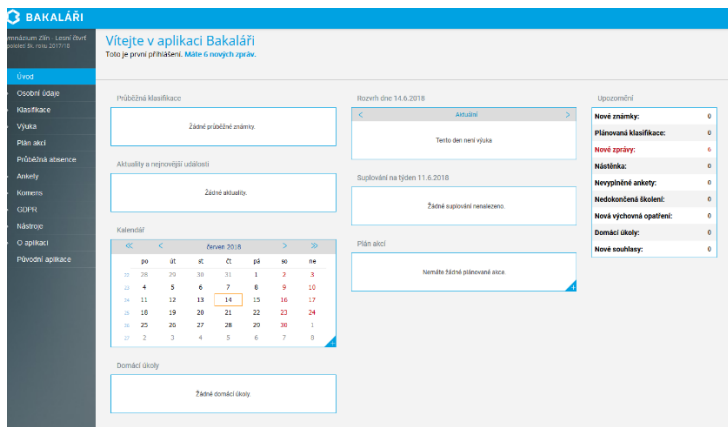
BAKALÁŘI

mnázium Zlín - Lesní čtvrť
pololetí šk. roku 2017/18

Úvod
Osobní údaje
Klasifikace
Výuka
Plán akcí
Průběžná absence
Ankety
Komens
GDPR
Nástroje
O aplikaci
Původní aplikace

Vítejte v aplikaci Bakaláři
Toto je první přihlášení. Máte 6 nových zpráv.

Průběžná klasifikace
Žádné průběžné známky.

Aktuality a nejbližší události
Žádné aktuality.

Kalendář
« < červen 2018 > »

| | po | út | st | čt | pá | so | ne |
|---|---|---|---|---|---|---|---|
| 22 | 28 | 29 | 30 | 31 | 1 | 2 | 3 |
| 23 | 4 | 5 | 6 | 7 | 8 | 9 | 10 |
| 24 | 11 | 12 | 13 | 14 | 15 | 16 | 17 |
| 25 | 18 | 19 | 20 | 21 | 22 | 23 | 24 |
| 26 | 25 | 26 | 27 | 28 | 29 | 30 | 1 |
| 27 | 2 | 3 | 4 | 5 | 6 | 7 | 8 |

Domácí úkoly
Žádné domácí úkoly

Rozvrh dne 14.6.2018
< Aktuální >
Tento den není výuka

Suplování na týden 11.6.2018
Žádné suplování nenalezeno.

Plán akcí
Nemáte žádné plánované akce.

Upozornění

| | |
|---|---|
| Nové známky: | 0 |
| Plánovaná klasifikace: | 0 |
| Nové zprávy: | 6 |
| Nástěnka: | 0 |
| Nevyplněné ankety: | 0 |
| Nedokončená školení: | 0 |
| Nová výchovná opatření: | 0 |
| Domácí úkoly: | 0 |
| Nové souhlasy: | 0 |